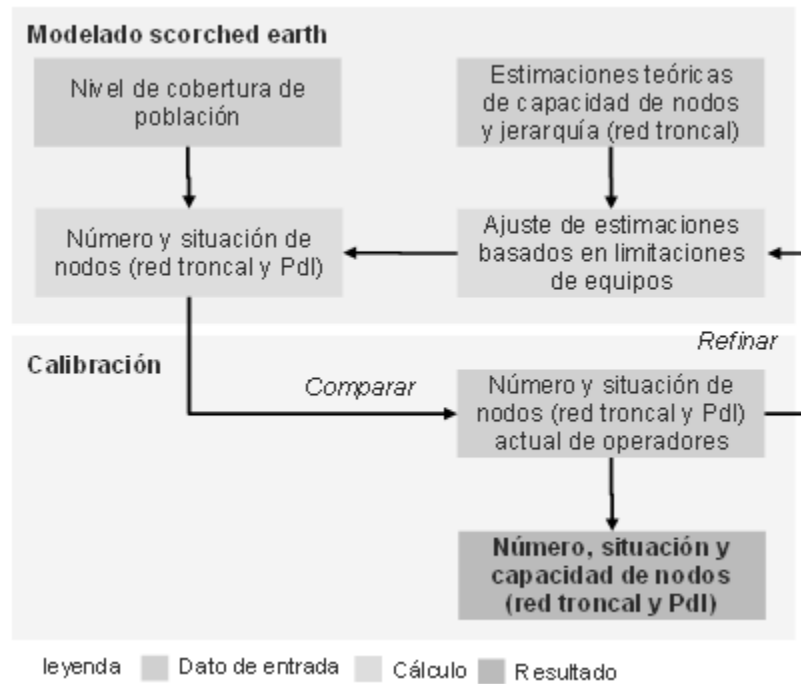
Modelado scorched earth

Nivel de cobertura de población

Estimaciones teóricas de capacidad de nodos y jerarquía (red troncal)

Número y situación de nodos (red troncal y PdI)

Ajuste de estimaciones basados en limitaciones de equipos

Refinar

Calibración

Comparar

Número y situación de nodos (red troncal y PdI) actual de operadores

Número, situación y capacidad de nodos (red troncal y PdI)

leyenda Dato de entrada Cálculo Resultado